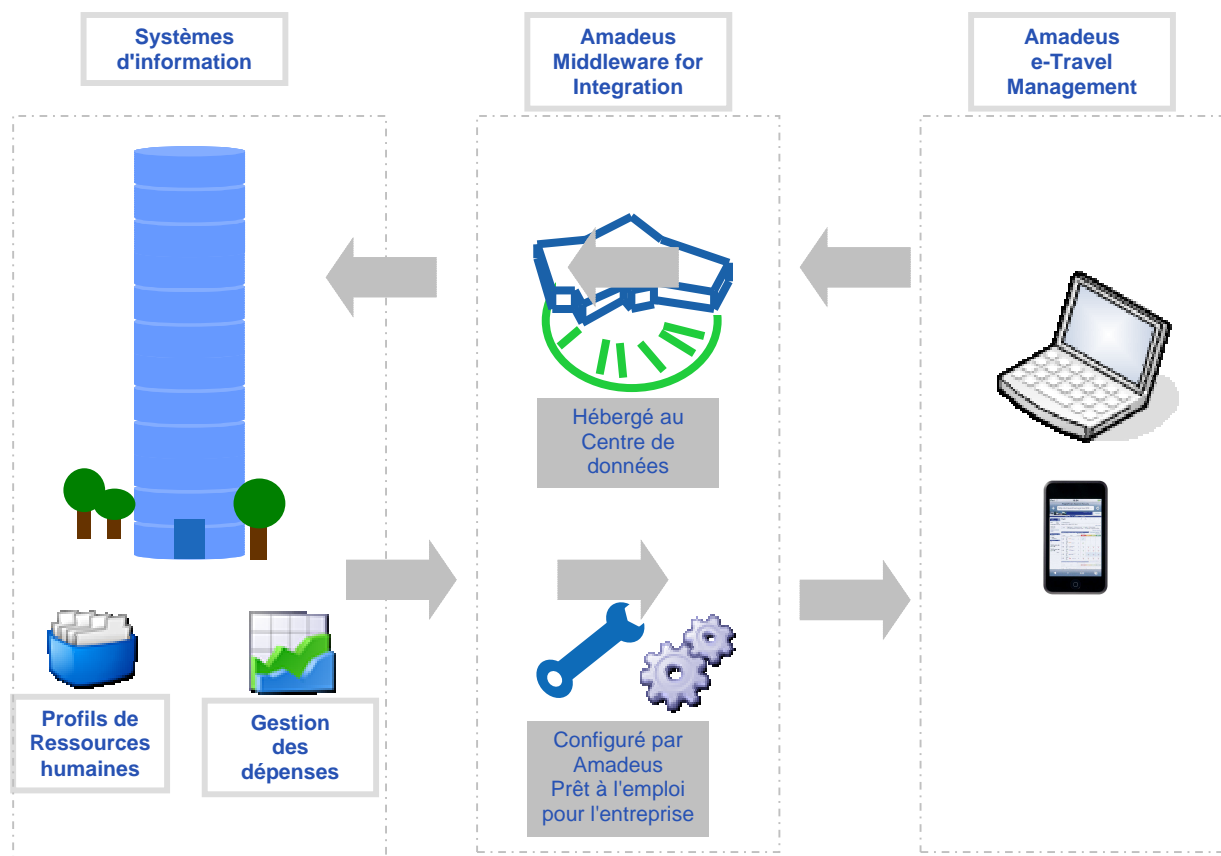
Systèmes d'information

Amadeus Middleware for Integration

Amadeus e-Travel Management

Hébergé au Centre de données

Profils de Ressources humaines

Gestion des dépenses

Configuré par Amadeus Prêt à l'emploi pour l'entreprise